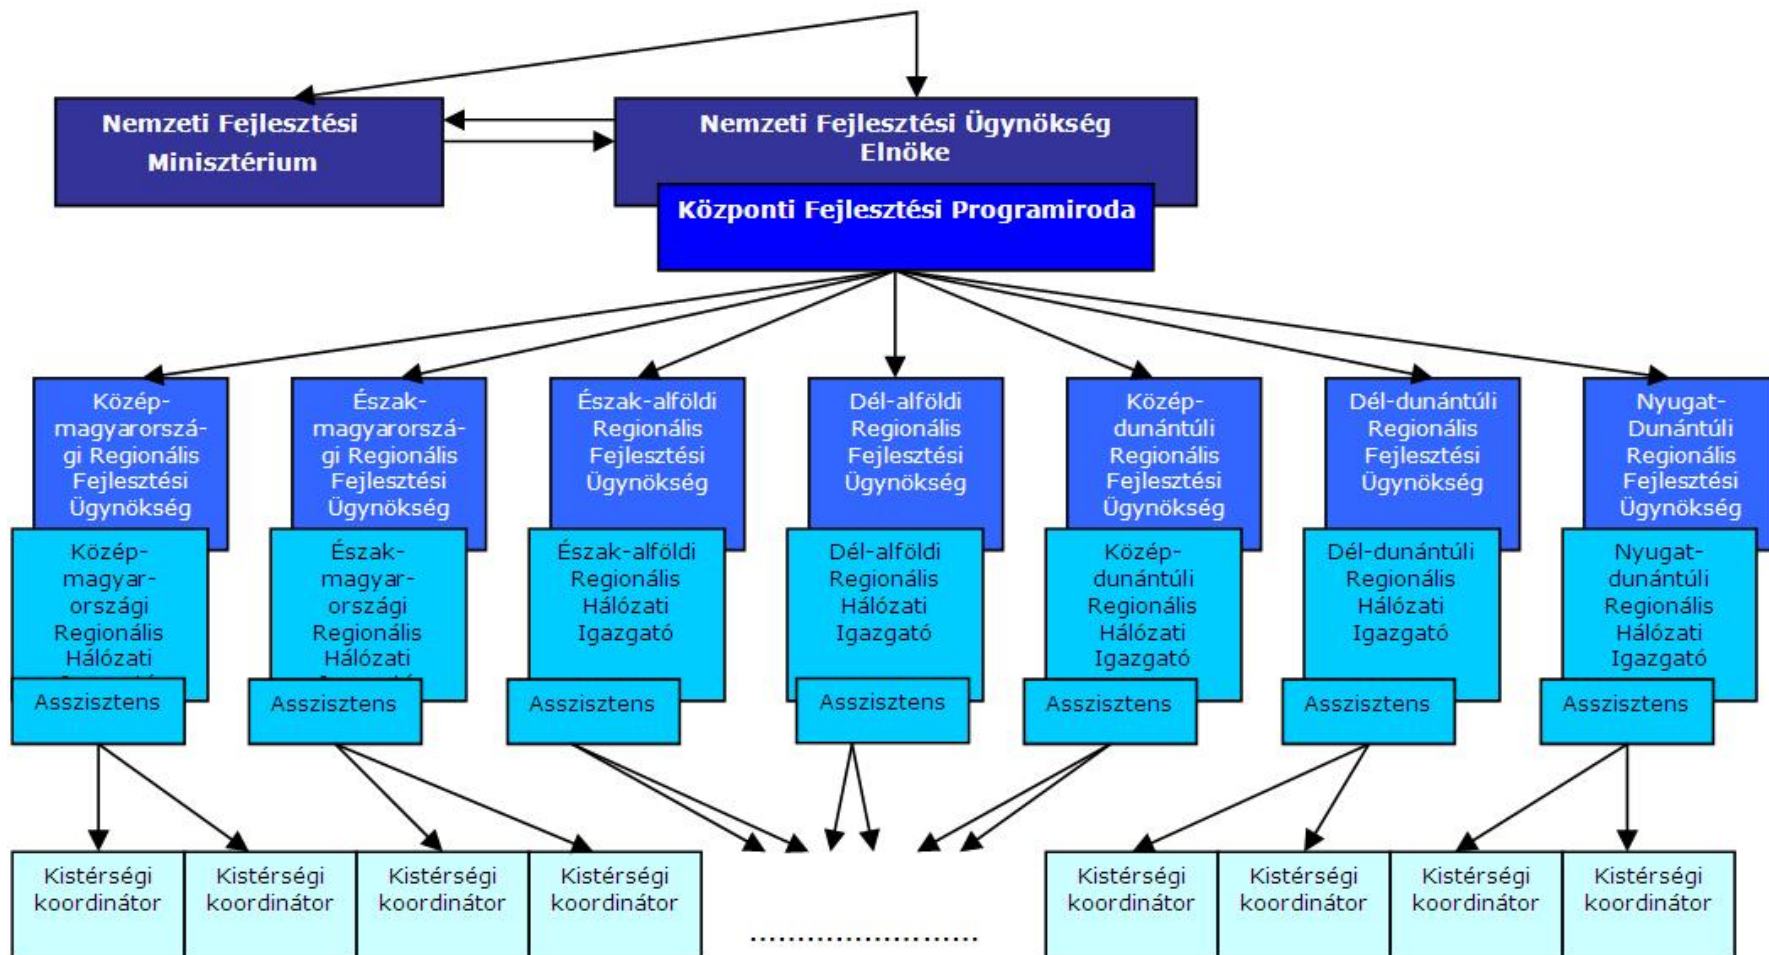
Nemzeti Fejlesztési Minisztérium

Nemzeti Fejlesztési Ügynökség Elnöke

Központi Fejlesztési Programiroda

Közép-magyarországi Regionális Fejlesztési Ügynökség

Közép-magyarországi Regionális Hálózati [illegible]

Asszisztens

Észak-magyarországi Regionális Fejlesztési Ügynökség

Észak-magyarországi Regionális Hálózati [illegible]

Asszisztens

Észak-alföldi Regionális Fejlesztési Ügynökség

Észak-alföldi Regionális Hálózati Igazgató

Asszisztens

Dél-alföldi Regionális Fejlesztési Ügynökség

Dél-alföldi Regionális Hálózati Igazgató

Asszisztens

Közép-dunántúli Regionális Fejlesztési Ügynökség

Közép-dunántúli Regionális Hálózati Igazgató

Asszisztens

Dél-dunántúli Regionális Fejlesztési Ügynökség

Dél-dunántúli Regionális Hálózati Igazgató

Asszisztens

Nyugat-Dunántúli Regionális Fejlesztési Ügynökség

Nyugat-dunántúli Regionális Hálózati Igazgató

Asszisztens

Kistérségi koordinátor

Kistérségi koordinátor

Kistérségi koordinátor

Kistérségi koordinátor

.......................

Kistérségi koordinátor

Kistérségi koordinátor

Kistérségi koordinátor

Kistérségi koordinátor